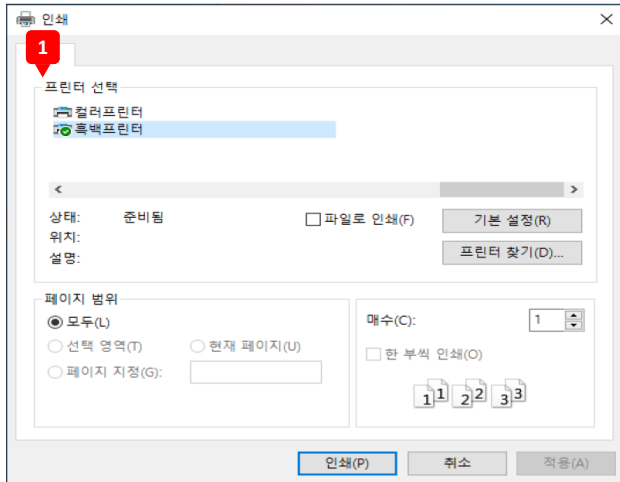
인쇄

1

프린터 선택

컬러프린터
흑백프린터

상태: 준비됨
위치:
설명:

파일로 인쇄(F)

기본 설정(R)

프린터 찾기(D)...

페이지 범위

모두(L)
선택 영역(T)
현재 페이지(U)
페이지 지정(G):

매수(C): 1

한 부씩 인쇄(O)

1 1 2 2 3 3

인쇄(P) 취소 적용(A)